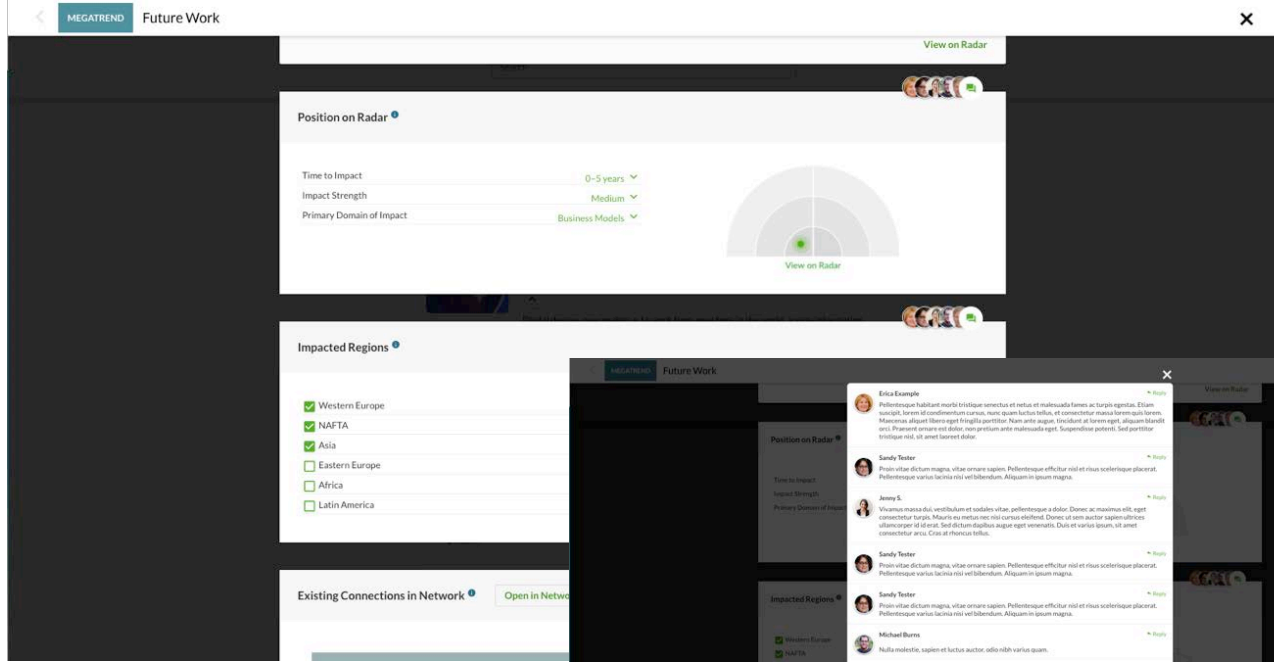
MEGATREND Future Work

View on Radar

Position on Radar

Time to Impact 0–5 years
Impact Strength Medium
Primary Domain of Impact Business Models

View on Radar

Impacted Regions

Western Europe
NAFTA
Asia
Eastern Europe
Africa
Latin America

Existing Connections in Network Open in Netwo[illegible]

MEGATREND Future Work

View on Radar

Position on Radar

Time to Impact
Impact Strength
Primary Domain of Impact

Impacted Regions

Western Europe
NAFTA

Erica Example
Reply
Pellentesque habitant morbi tristique senectus et netus et malesuada fames ac turpis egestas. Etiam suscipit, lorem id condimentum cursus, nunc quam luctus tellus, et consectetur massa lorem quis lorem. Maecenas aliquet libero eget fringilla porttitor. Nam ante augue, tincidunt at lorem eget, aliquam blandit orci. Praesent ornare est dolor, non pretium ante malesuada eget. Suspendisse potenti. Sed porttitor tristique nisl, sit amet laoreet dolor.

Sandy Tester
Reply
Proin vitae dictum magna, vitae ornare sapien. Pellentesque efficitur nisl et risus scelerisque placerat. Pellentesque varius lacinia nisl vel bibendum. Aliquam in ipsum magna.

Jenny S.
Reply
Vivamus massa dui, vestibulum et sodales vitae, pellentesque a dolor. Donec ac maximus elit, eget consectetur turpis. Mauris eu metus nec nisi cursus eleifend. Donec ut sem auctor sapien ultrices ullamcorper id id erat. Sed dictum dapibus augue eget venenatis. Duis et varius ipsum, sit amet consectetur arcu. Cras at rhoncus tellus.

Sandy Tester
Reply
Proin vitae dictum magna, vitae ornare sapien. Pellentesque efficitur nisl et risus scelerisque placerat. Pellentesque varius lacinia nisl vel bibendum. Aliquam in ipsum magna.

Sandy Tester
Reply
Proin vitae dictum magna, vitae ornare sapien. Pellentesque efficitur nisl et risus scelerisque placerat. Pellentesque varius lacinia nisl vel bibendum. Aliquam in ipsum magna.

Michael Burns
Reply
Nulla molestie, sapien et luctus auctor, odio nibh varius quam.